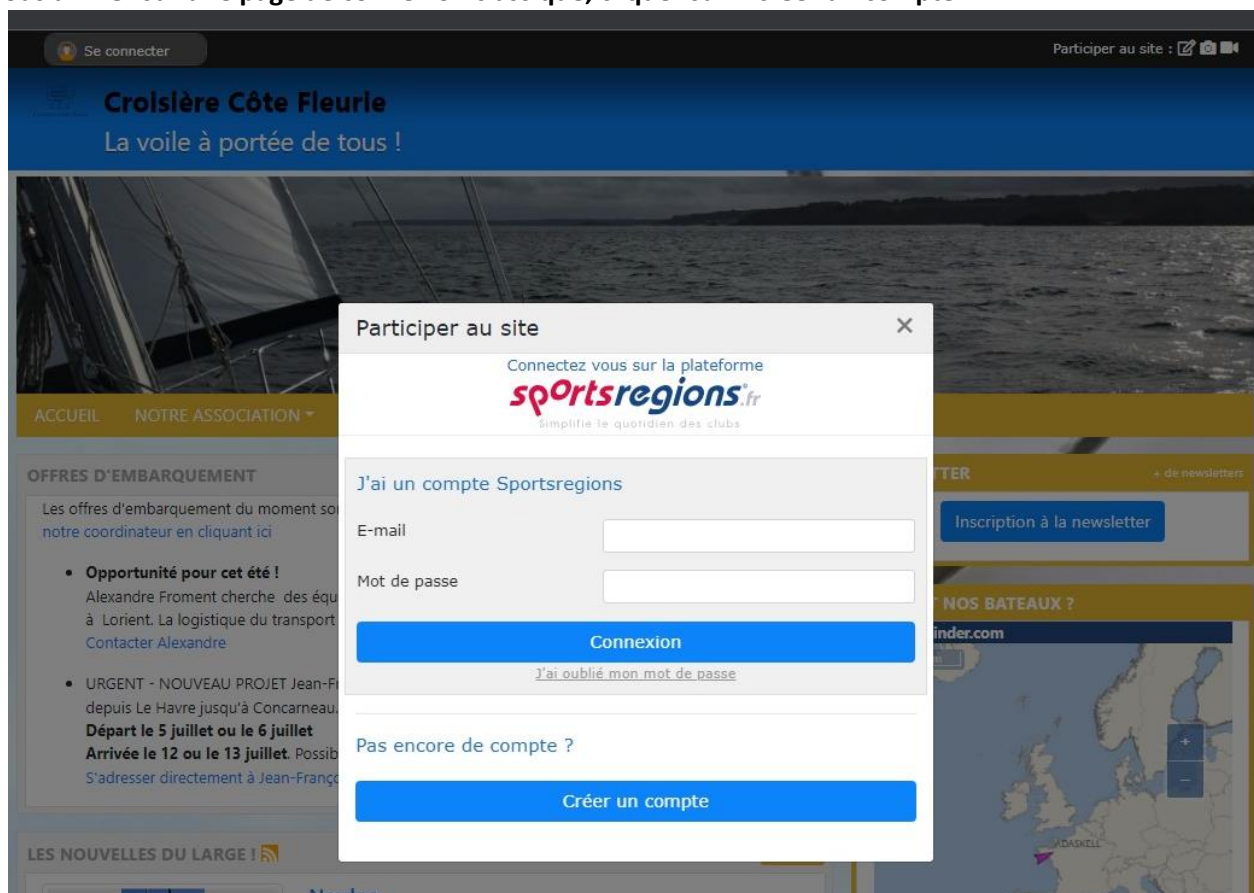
Se connecter

Participer au site :

Croisière Côte Fleurie

La voile à portée de tous !

ACCUEIL NOTRE ASSOCIATION

OFFRES D'EMBARQUEMENT

Les offres d'embarquement du moment so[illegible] notre coordinateur en cliquant ici

• Opportunité pour cet été ! Alexandre Froment cherche des équ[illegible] à Lorient. La logistique du transport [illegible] Contacter Alexandre

• URGENT - NOUVEAU PROJET Jean-Fr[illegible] depuis Le Havre jusqu'à Concarneau. Départ le 5 juillet ou le 6 juillet Arrivée le 12 ou le 13 juillet. Possib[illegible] S'adresser directement à Jean-Franç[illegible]

LES NOUVELLES DU LARGE !

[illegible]TTER

+ de newsletters

Inscription à la newsletter

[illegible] NOS BATEAUX ?

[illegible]inder.com

ADASKELL

Participer au site

Connectez vous sur la plateforme

sportsregions.fr

Simplifie le quotidien des clubs

J'ai un compte Sportsregions

E-mail

Mot de passe

Connexion

J'ai oublié mon mot de passe

Pas encore de compte ?

Créer un compte